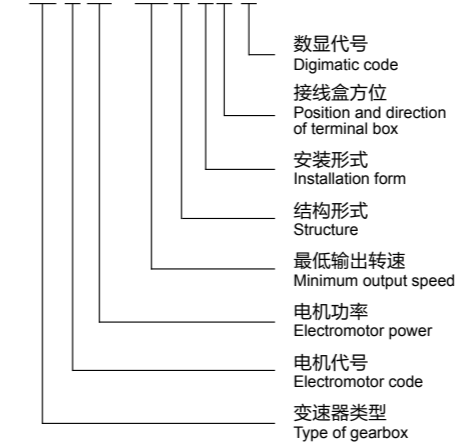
数显代号
Digimatic code

接线盒方位
Position and direction of terminal box

安装形式
Installation form

结构形式
Structure

最低输出转速
Minimum output speed

电机功率
Electromotor power

电机代号
Electromotor code

变速器类型
Type of gearbox